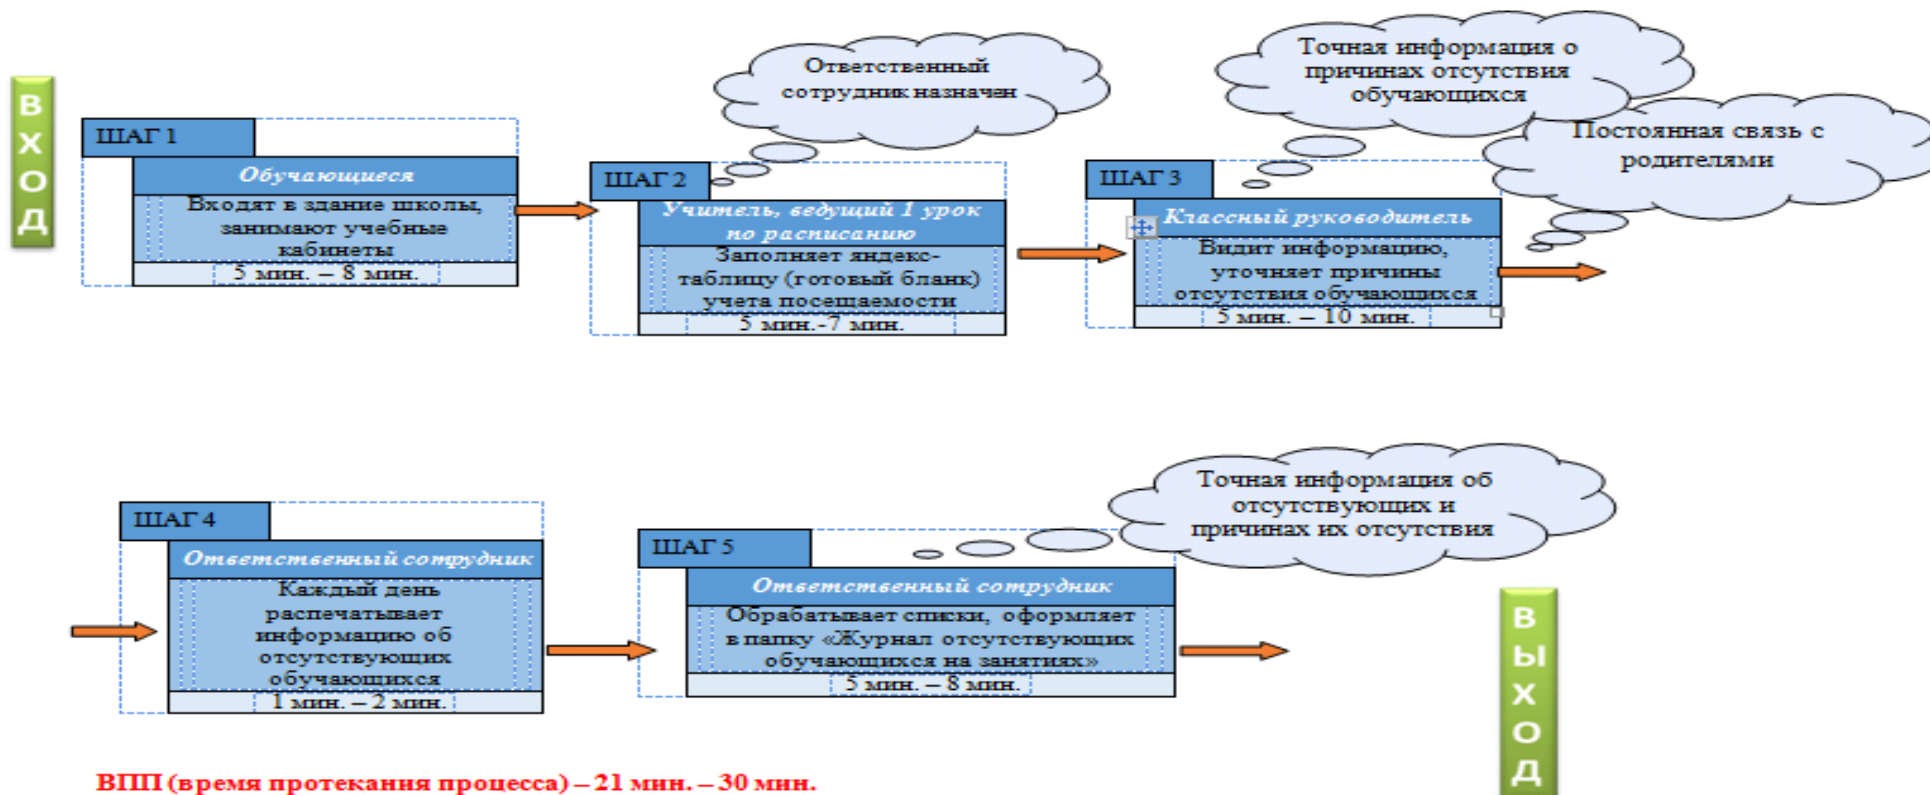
ВХОД

ШАГ 1

Обучающиеся

Входят в здание школы, занимают учебные кабинеты

5 мин. – 8 мин.

Ответственный сотрудник назначен

ШАГ 2

Учитель, ведущий 1 урок по расписанию

Заполняет яндекс-таблицу (готовый бланк) учета посещаемости

5 мин.-7 мин.

Точная информация о причинах отсутствия обучающихся

Постоянная связь с родителями

ШАГ 3

Классный руководитель

Видит информацию, уточняет причины отсутствия обучающихся

5 мин. – 10 мин.

ШАГ 4

Ответственный сотрудник

Каждый день распечатывает информацию об отсутствующих обучающихся

1 мин. – 2 мин.

Точная информация об отсутствующих и причинах их отсутствия

ШАГ 5

Ответственный сотрудник

Обрабатывает списки, оформляет в папку «Журнал отсутствующих обучающихся на занятиях»

5 мин. – 8 мин.

ВЫХОД

ВПП (время протекания процесса) – 21 мин. – 30 мин.